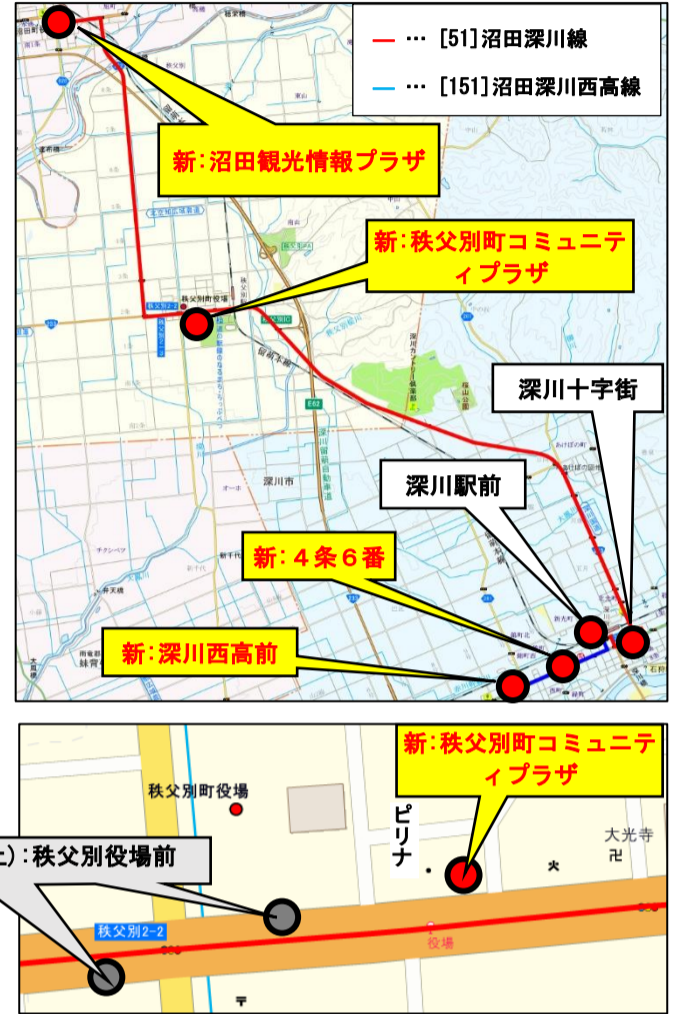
— … [51]沼田深川線
— … [151]沼田深川西高線

新:沼田観光情報プラザ

新:秩父別町コミュニティプラザ

秩父別町役場

深川十字街

深川駅前

新:4条6番

新:深川西高前

深川市

新:秩父別町コミュニティプラザ

秩父別町役場

ピリナ

大光寺

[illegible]):秩父別役場前

秩父別2-2

役場